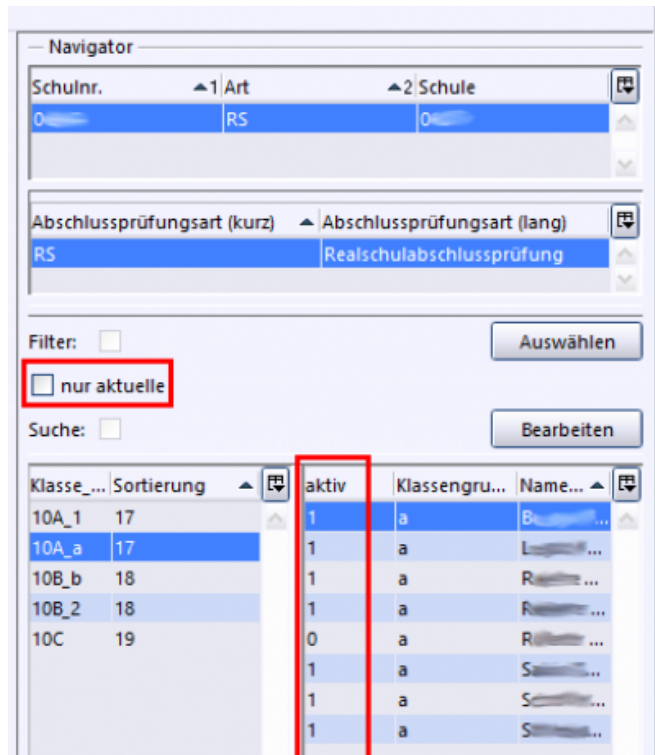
Navigator

| Schulnr. ▲1 | Art ▲2 | Schule |
|---|---|---|
| 0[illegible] | RS | 0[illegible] |

| Abschlussprüfungsart (kurz) ▲ | Abschlussprüfungsart (lang) |
|---|---|
| RS | Realschulabschlussprüfung |

Filter:

Auswählen

nur aktuelle

Suche:

Bearbeiten

| Klasse_... | Sortierung ▲ |
|---|---|
| 10A_1 | 17 |
| 10A_a | 17 |
| 10B_b | 18 |
| 10B_2 | 18 |
| 10C | 19 |

| aktiv | Klassengru... | Name... ▲ |
|---|---|---|
| 1 | a | B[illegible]... |
| 1 | a | L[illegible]... |
| 1 | a | R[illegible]... |
| 1 | a | R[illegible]... |
| 0 | a | R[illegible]... |
| 1 | a | S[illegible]... |
| 1 | a | S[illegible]... |
| 1 | a | S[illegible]... |